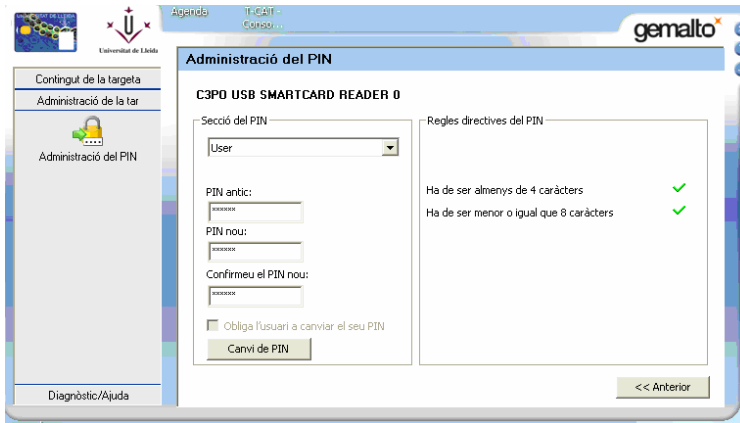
Universitat de Lleida

Agenda

T-CAT - Consu...

gemalto

Administració del PIN

Contingut de la targeta

Administració de la tar

Administració del PIN

C3PO USB SMARTCARD READER 0

Secció del PIN

User

PIN antic:

******

PIN nou:

******

Confirmeu el PIN nou:

******

Obliga l'usuari a canviar el seu PIN

Canvi de PIN

Regles directives del PIN

Ha de ser almenys de 4 caràcters

Ha de ser menor o igual que 8 caràcters

Diagnòstic/Ajuda

<< Anterior